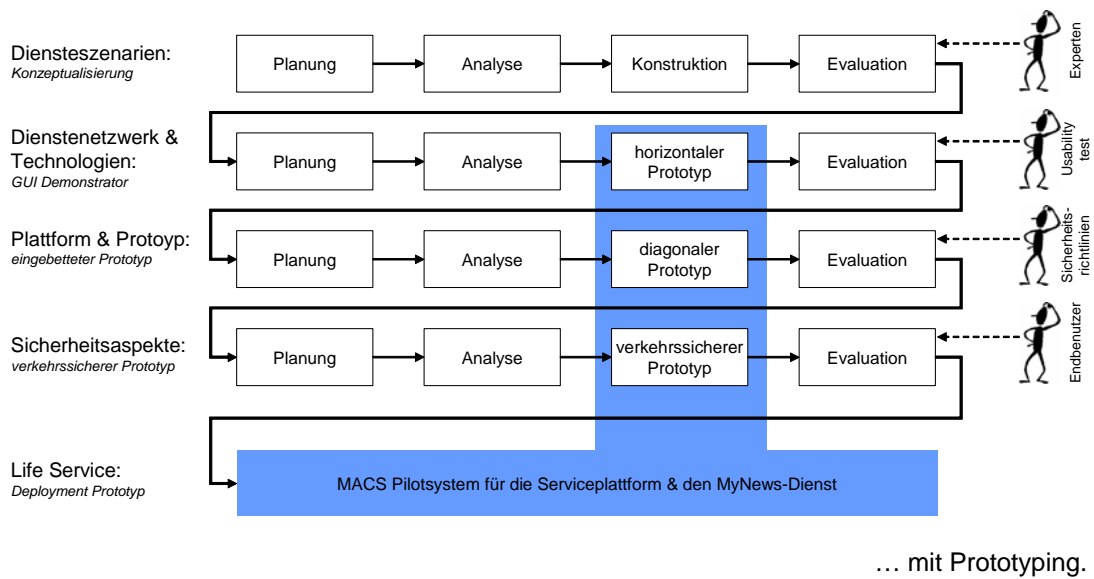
Diensteszenarien:
*Konzeptualisierung*

Planung

Analyse

Konstruktion

Evaluation

Experten

Dienstenetzwerk & Technologien:
*GUI Demonstrator*

Planung

Analyse

horizontaler Prototyp

Evaluation

Usability test

Plattform & Protoyp:
*eingebetteter Prototyp*

Planung

Analyse

diagonaler Prototyp

Evaluation

Sicherheitsrichtlinien

Sicherheitsaspekte:
*verkehrssicherer Prototyp*

Planung

Analyse

verkehrssicherer Prototyp

Evaluation

Endbenutzer

Life Service:
*Deployment Prototyp*

MACS Pilotsystem für die Serviceplattform & den MyNews-Dienst

… mit Prototyping.